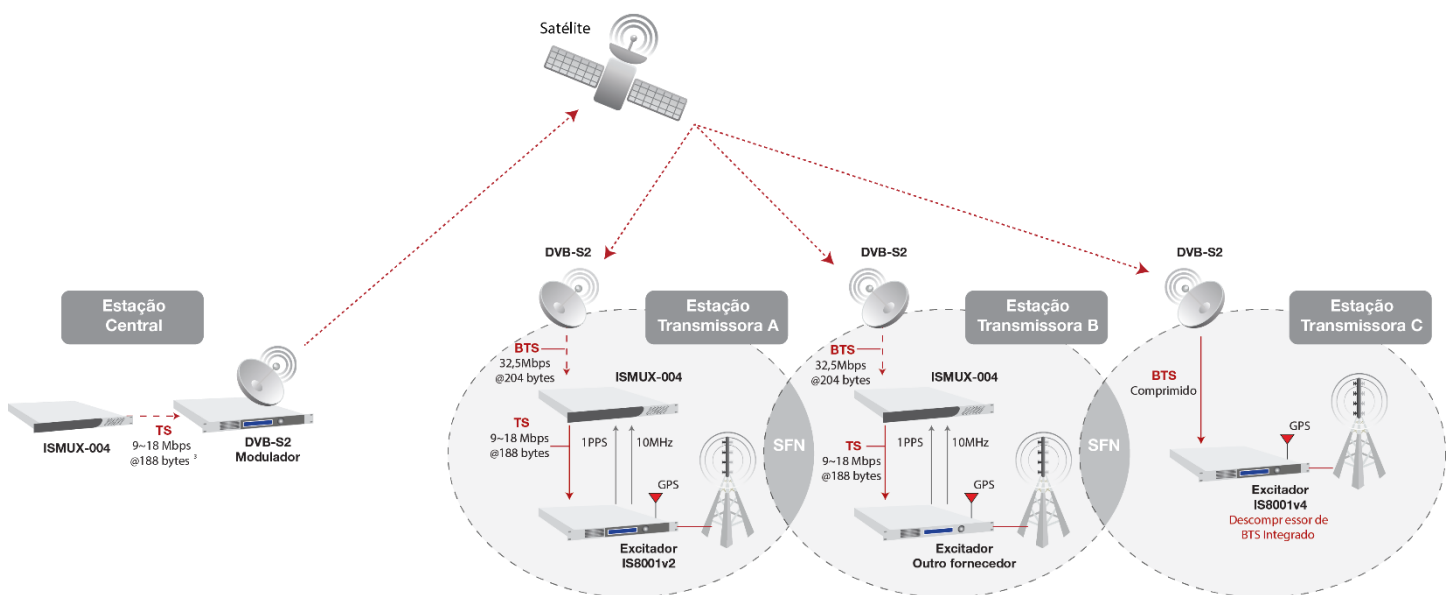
Satélite

Estação Central

ISMUX-004

TS
9~18 Mbps
@188 bytes ³

DVB-S2
Modulador

DVB-S2

Estação Transmissora A

BTS
32,5Mbps
@204 bytes

ISMUX-004

TS
9~18 Mbps
@188 bytes

1PPS

10MHz

GPS

Excitador
IS8001v2

SFN

DVB-S2

Estação Transmissora B

BTS
32,5Mbps
@204 bytes

ISMUX-004

TS
9~18 Mbps
@188 bytes

1PPS

10MHz

GPS

Excitador
Outro fornecedor

SFN

DVB-S2

Estação Transmissora C

BTS
Comprimido

GPS

Excitador
IS8001v4
Descompressor de
BTS Integrado